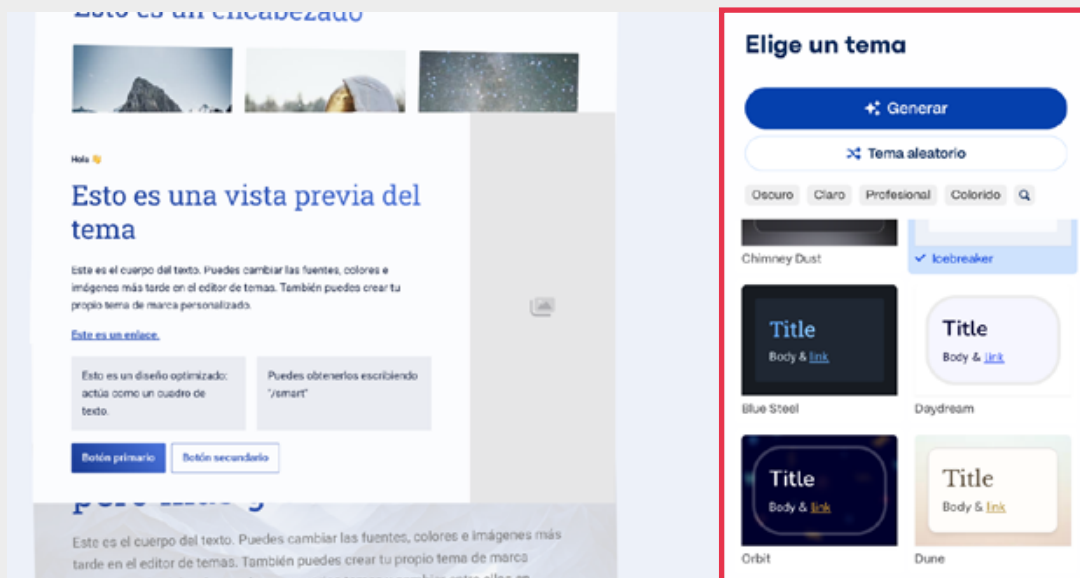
Esto es un encabezado

Hola 👋

Esto es una vista previa del tema

Este es el cuerpo del texto. Puedes cambiar las fuentes, colores e imágenes más tarde en el editor de temas. También puedes crear tu propio tema de marca personalizado.

Este es un enlace.

Esto es un diseño optimizado: actúa como un cuadro de texto.

Puedes obtenerlos escribiendo "/smart"

Botón primario

Botón secundario

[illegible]

Este es el cuerpo del texto. Puedes cambiar las fuentes, colores e imágenes más tarde en el editor de temas. También puedes crear tu propio tema de marca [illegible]

Elige un tema

Generar

Tema aleatorio

Oscuro Claro Profesional Colorido

Chimney Dust

Icebreaker

Title
Body & link

Blue Steel

Title
Body & link

Daydream

Title
Body & link

Orbit

Title
Body & link

Dune